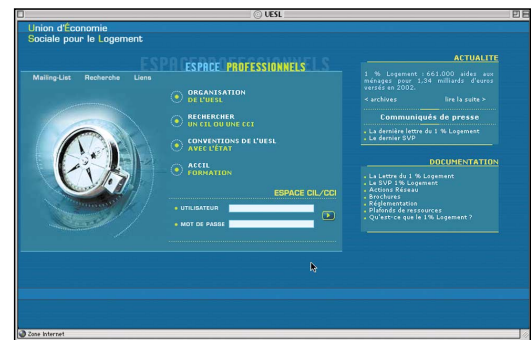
UESL

Union d'Économie Sociale pour le Logement

ESPACE PROFESSIONNELS

Mailing-List Recherche Liens

ORGANISATION DE L'UESL

RECHERCHER UN CIL OU UNE CCI

CONVENTIONS DE L'UESL AVEC L'ÉTAT

ACCIL FORMATION

ESPACE CIL/CCI

UTILISATEUR

MOT DE PASSE

ACTUALITE

1 % Logement : 661.000 aides aux ménages pour 1,34 milliards d'euros versés en 2002.

< archives lire la suite >

Communiqués de presse

La dernière lettre du 1 % Logement
Le dernier SVP

DOCUMENTATION

La Lettre du 1 % Logement
Le SVP 1% Logement
Actions Réseau
Brochures
Réglementation
Plafonds de ressources
Qu'est-ce que le 1% Logement ?

Zone Internet